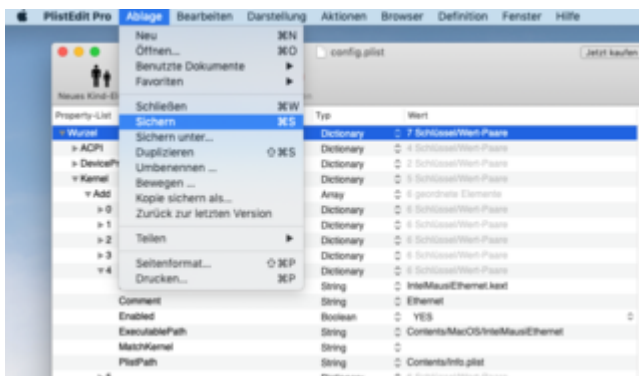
PlistEdit Pro Ablage Bearbeiten Darstellung Aktionen Browser Definition Fenster Hilfe

Neu ⌘N
Öffnen... ⌘O
Benutzte Dokumente ▶
Favoriten ▶
Schließen ⌘W
Sichern ⌘S
Sichern unter...
Duplizieren ⇧⌘S
Umbenennen ...
Bewegen ...
Kopie sichern als...
Zurück zur letzten Version
Teilen ▶
Seitenformat... ⇧⌘P
Drucken... ⌘P

config.plist
Jetzt kaufen
Neues Kind-El

| Property-List | Typ | Wert |
|---|---|---|
| ▼Wurzel | Dictionary | 7 Schlüssel/Wert-Paare |
| ▶ACPI | Dictionary | 4 Schlüssel/Wert-Paare |
| ▶DevicePr | Dictionary | 2 Schlüssel/Wert-Paare |
| ▼Kernel | Dictionary | 5 Schlüssel/Wert-Paare |
| ▼Add | Array | 6 geordnete Elemente |
| ▶0 | Dictionary | 6 Schlüssel/Wert-Paare |
| ▶1 | Dictionary | 6 Schlüssel/Wert-Paare |
| ▶2 | Dictionary | 6 Schlüssel/Wert-Paare |
| ▶3 | Dictionary | 6 Schlüssel/Wert-Paare |
| ▼4 | Dictionary | 6 Schlüssel/Wert-Paare |
| | String | IntelMausiEthernet.kext |
| Comment | String | Ethernet |
| Enabled | Boolean | YES |
| ExecutablePath | String | Contents/MacOS/IntelMausiEthernet |
| MatchKernel | String | |
| PlistPath | String | Contents/Info.plist |